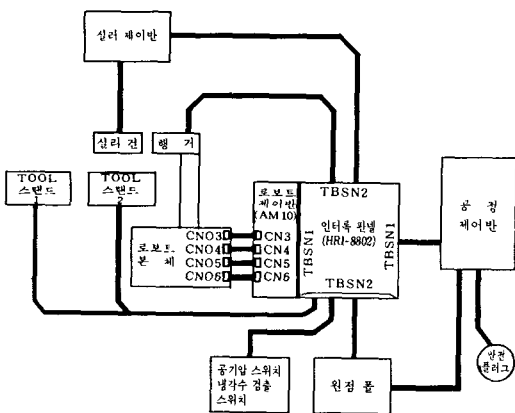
실러 제어반

실러 건

행 거

TOOL 스탠드 1

TOOL 스탠드 2

로보트 제어반 (AM 10)

TBSN2

인터록 판넬 (HRI-8802)

TBSN1

TBSN1

TBSN2

로보트 본 체

CNO3

CNO4

CNO5

CNO6

CN3

CN4

CN5

CN6

공 정 제어반

공기압 스위치 냉각수 검출 스위치

원점 폴

안전 플러그